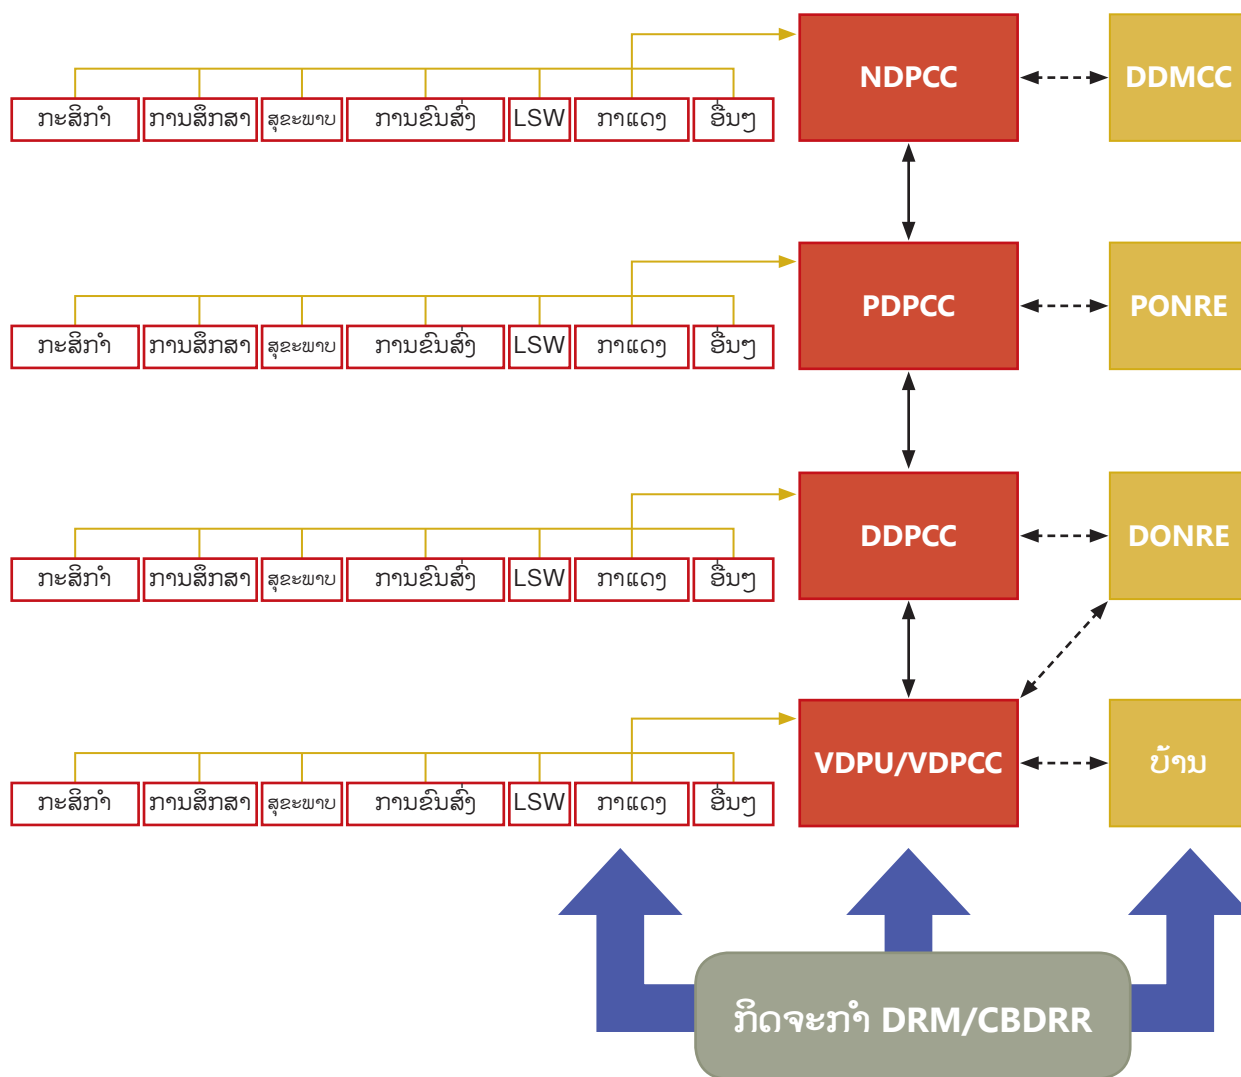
ກະສິກຳ ການສຶກສາ ສຸຂະພາບ ການຂົນສົ່ງ LSW ກາແດງ ອື່ນໆ

NDPCC

DDMCC

ກະສິກຳ ການສຶກສາ ສຸຂະພາບ ການຂົນສົ່ງ LSW ກາແດງ ອື່ນໆ

PDPCC

PONRE

ກະສິກຳ ການສຶກສາ ສຸຂະພາບ ການຂົນສົ່ງ LSW ກາແດງ ອື່ນໆ

DDPCC

DONRE

ກະສິກຳ ການສຶກສາ ສຸຂະພາບ ການຂົນສົ່ງ LSW ກາແດງ ອື່ນໆ

VDPU/VDPCC

ບ້ານ

ກິດຈະກຳ DRM/CBDRR